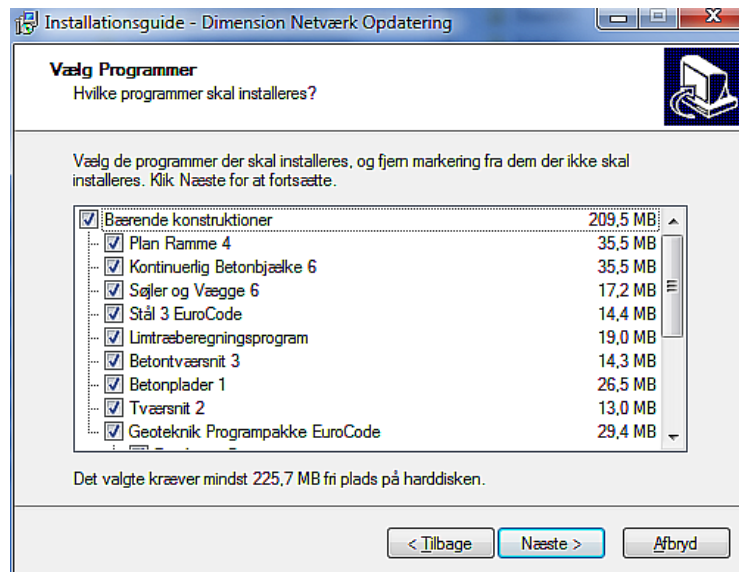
Installationsguide - Dimension Netværk Opdatering

Vælg Programmer
Hvilke programmer skal installeres?

Vælg de programmer der skal installeres, og fjern markering fra dem der ikke skal installeres. Klik Næste for at fortsætte.

| | |
|---|---|
| Bærende konstruktioner | 209,5 MB |
| Plan Ramme 4 | 35,5 MB |
| Kontinuerlig Betonbjælke 6 | 35,5 MB |
| Søjler og Vægge 6 | 17,2 MB |
| Stål 3 EuroCode | 14,4 MB |
| Limtræberegningsprogram | 19,0 MB |
| Betontværsnit 3 | 14,3 MB |
| Betonplader 1 | 26,5 MB |
| Tværsnit 2 | 13,0 MB |
| Geoteknik Programpakke EuroCode | 29,4 MB |
| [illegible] | |

Det valgte kræver mindst 225,7 MB fri plads på harddisken.

< Tilbage
Næste >
Afbryd